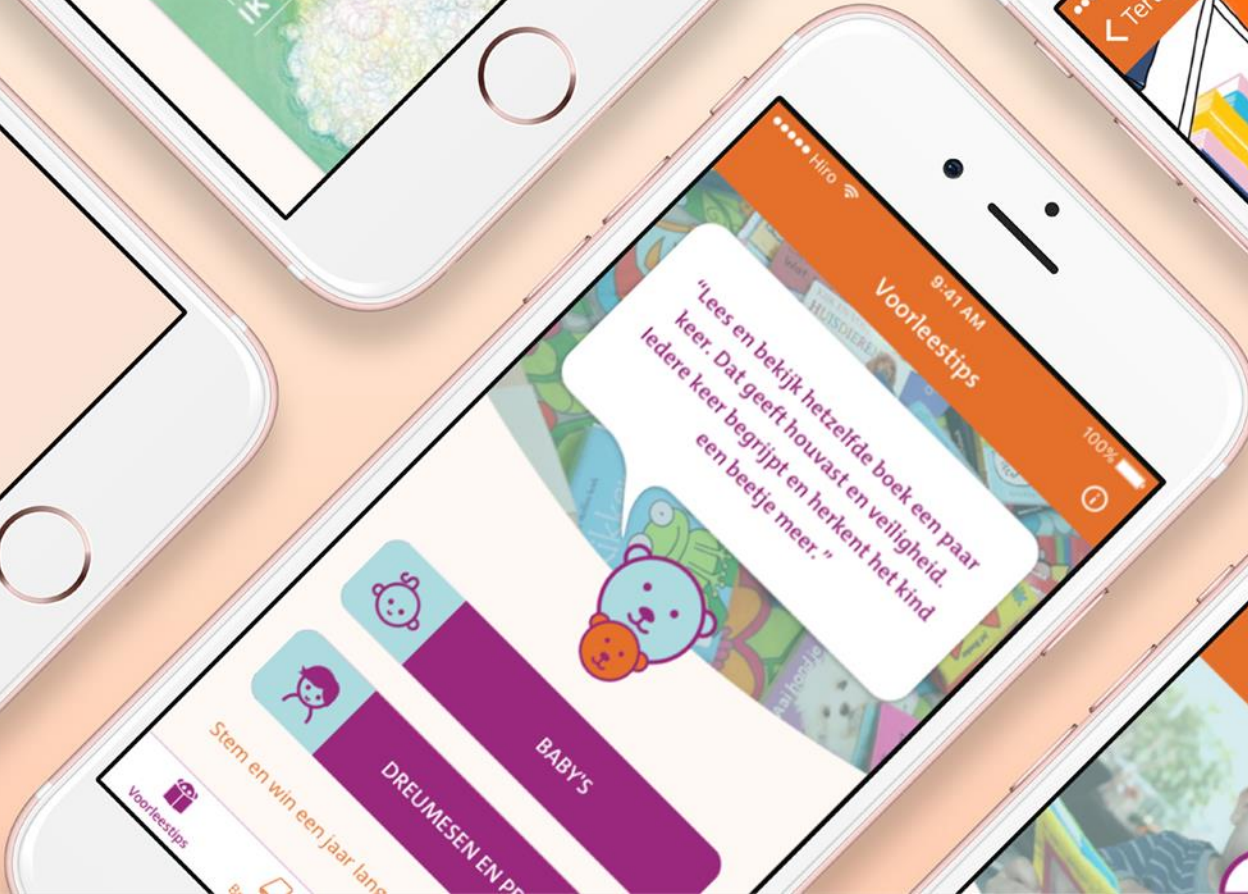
Ik

Ter

Hiro

9:41 AM

100%

Voorleestips

"Lees en bekijk hetzelfde boek een paar keer. Dat geeft houvast en veiligheid. Iedere keer begrijpt en herkent het kind een beetje meer."

BABY'S

DREUMESEN EN PE

Stem en win een jaar lan

Voorleestips

Bo